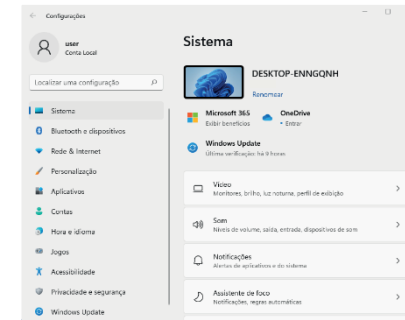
Configurações

user
Conta Local

Localizar uma configuração

Sistema
Bluetooth e dispositivos
Rede & Internet
Personalização
Aplicativos
Contas
Hora e idioma
Jogos
Acessibilidade
Privacidade e segurança
Windows Update

Sistema

DESKTOP-ENNGQNH
Renomear

Microsoft 365
Exibir benefícios

OneDrive
• Entrar

Windows Update
Última verificação: há 8 horas

Vídeo
Monitores, brilho, luz noturna, perfil de exibição

Som
Níveis de volume, saída, entrada, dispositivos de som

Notificações
Alertas de aplicativos e do sistema

Assistente de foco
Notificações, regras automáticas